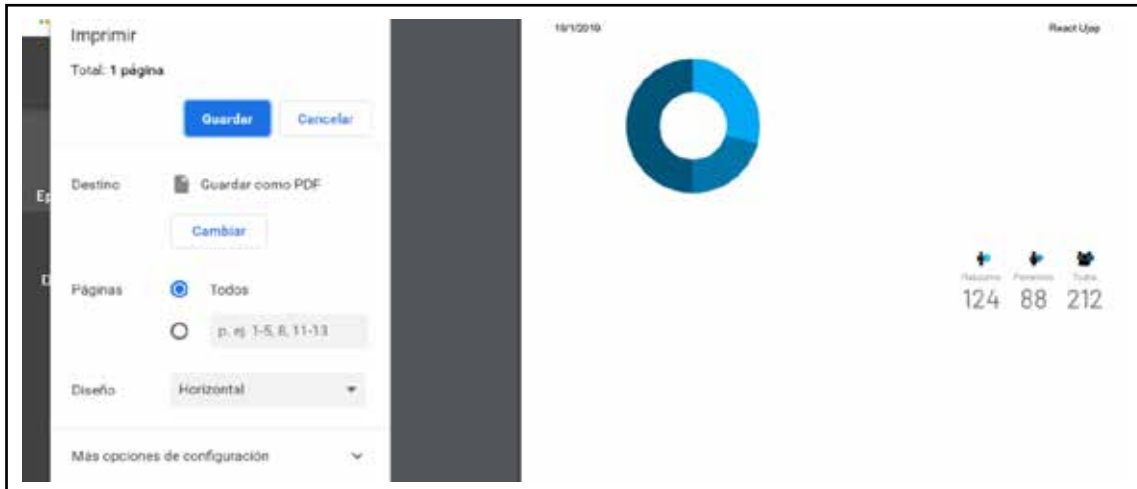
Imprimir

Total: 1 página

Guardar Cancelar

Destino Guardar como PDF

Cambiar

Páginas Todos

p. ej. 1-5, 8, 11-13

Diseño Horizontal

Más opciones de configuración

10/1/2019

React App

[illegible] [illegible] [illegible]

124 88 212